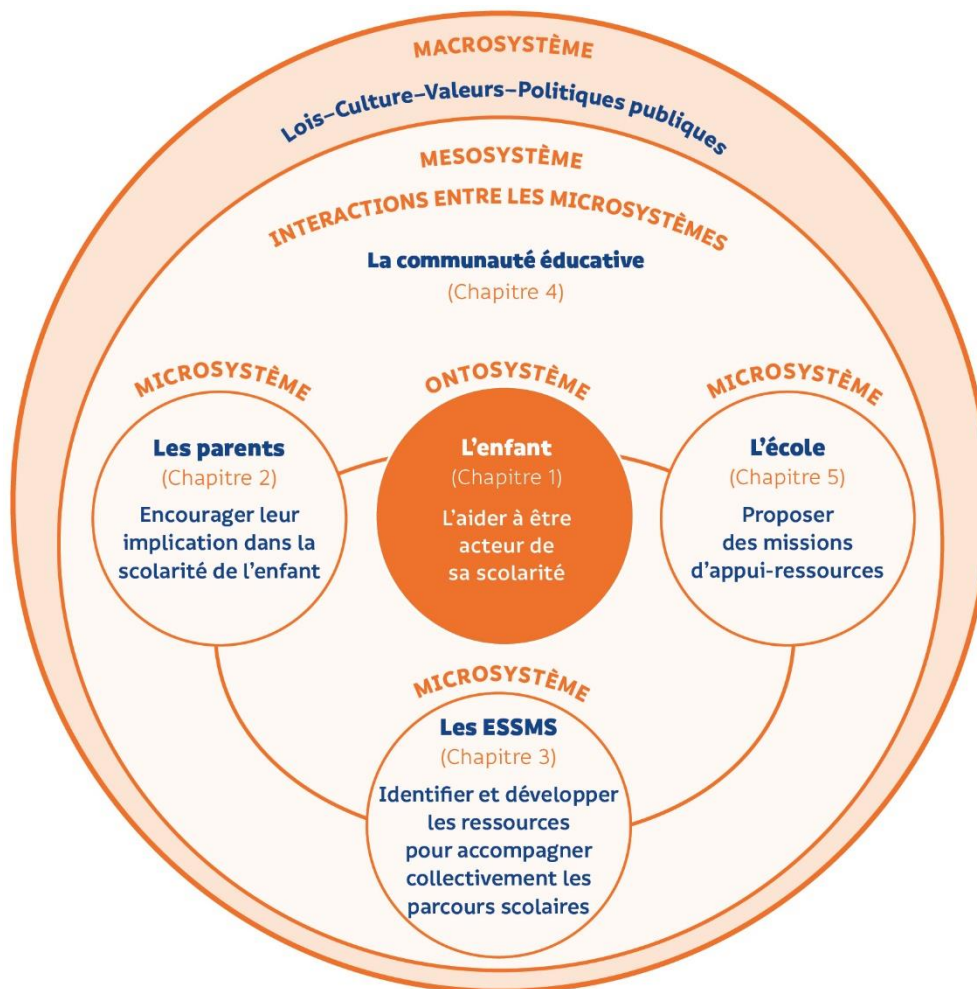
MACROSYSTÈME

Lois–Culture–Valeurs–Politiques publiques

MESOSYSTÈME

INTERACTIONS ENTRE LES MICROSYSTÈMES

La communauté éducative
(Chapitre 4)

MICROSYSTÈME

Les parents
(Chapitre 2)
Encourager leur implication dans la scolarité de l'enfant

ONTOSYSTÈME

L'enfant
(Chapitre 1)
L'aider à être acteur de sa scolarité

MICROSYSTÈME

L'école
(Chapitre 5)
Proposer des missions d'appui-ressources

MICROSYSTÈME

Les ESSMS
(Chapitre 3)
Identifier et développer les ressources pour accompagner collectivement les parcours scolaires